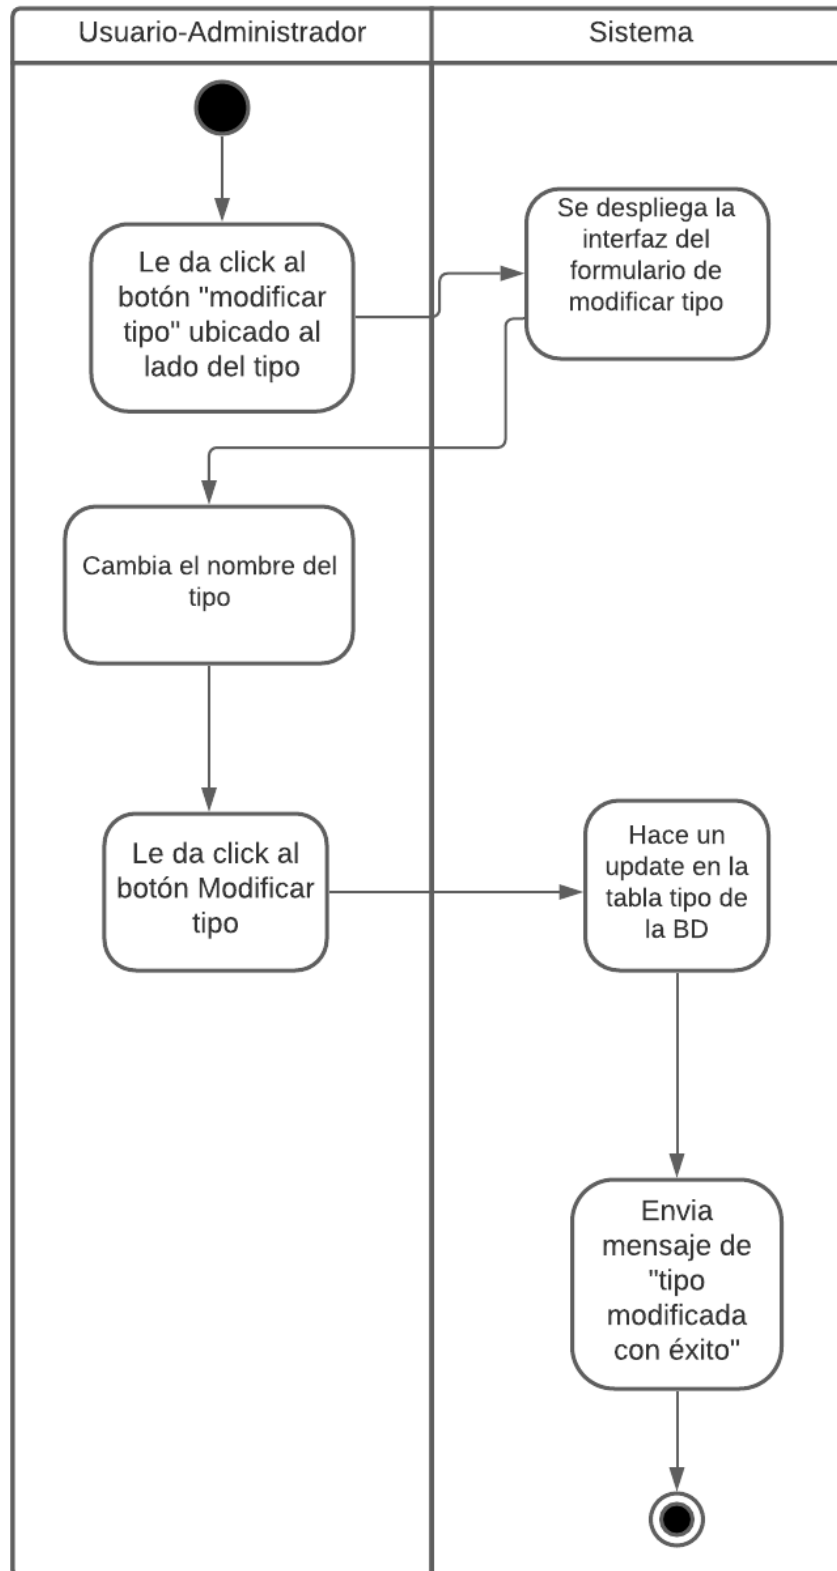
Usuario-Administrador

Sistema

Le da click al botón "modificar tipo" ubicado al lado del tipo

Se despliega la interfaz del formulario de modificar tipo

Cambia el nombre del tipo

Le da click al botón Modificar tipo

Hace un update en la tabla tipo de la BD

Envia mensaje de "tipo modificada con éxito"